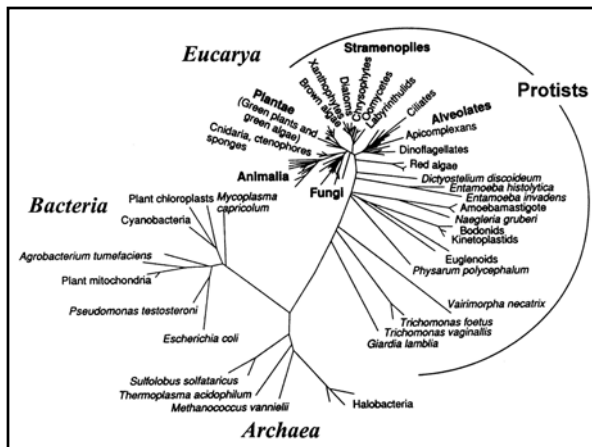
Eucarya

Stramenopiles

Xanthophytes
Brown algae
Diatoms
Chrysophytes
Oomycetes
Labyrinthulids
Ciliates

Protists

Alveolates
Apicomplexans
Dinoflagellates
Red algae

Plantae
(Green plants and green algae)
Cnidaria, ctenophores
sponges

Animalia
Fungi

Dictyostelium discoideum
Entamoeba histolytica
Entamoeba invadens
Amoebamastigote
Naegleria gruberi
Bodonids
Kinetoplastids
Euglenoids
Physarum polycephalum
Vairimorpha necatrix
Trichomonas foetus
Trichomonas vaginalis
Giardia lamblia

Bacteria

Plant chloroplasts
Mycoplasma capricolum
Cyanobacteria
Agrobacterium tumefaciens
Plant mitochondria
Pseudomonas testosteroni
Escherichia coli

Sulfolobus solfataricus
Thermoplasma acidophilum
Methanococcus vannielii
Halobacteria

Archaea